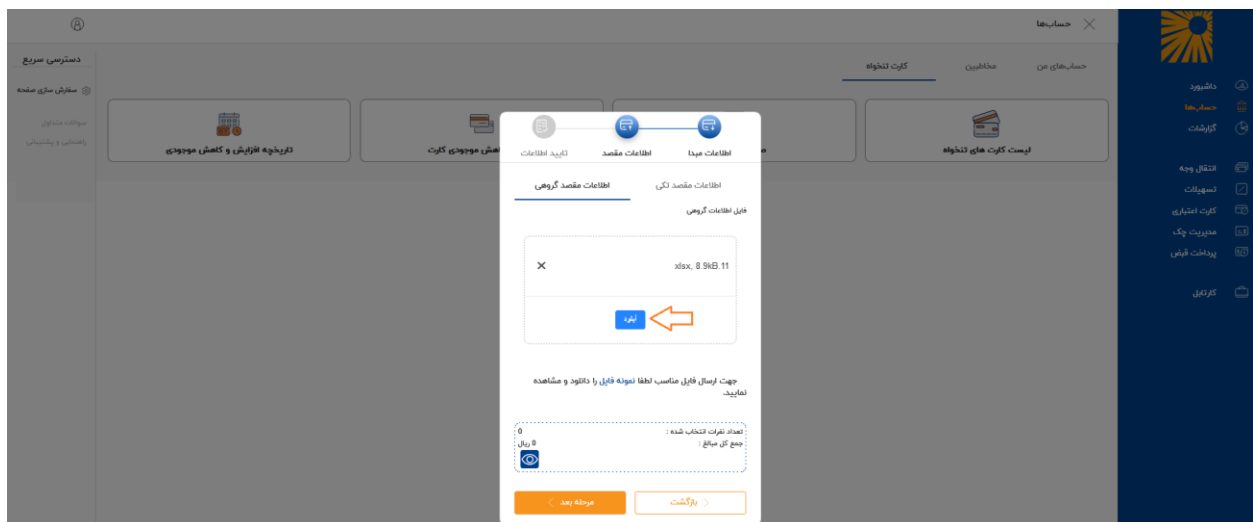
حساب‌ها

داشبورد
حساب‌ها
گزارشات
انتقال وجه
تسهیلات
کارت اعتباری
مدیریت چک
پرداخت قبض
کارتابل

حساب‌های من
مخاطبین
کارت تنخواه

لیست کارت های تنخواه
کاهش موجودی کارت
تاریخچه افزایش و کاهش موجودی

دسترسی سریع
سفارش سازی صفحه
سوالات متداول
راهنمایی و پشتیبانی

اطلاعات مبدا
اطلاعات مقصد
تایید اطلاعات

اطلاعات مقصد تکی
اطلاعات مقصد گروهی

فایل اطلاعات گروهی

xlsx, 8.9kB.11

آپلود

جهت ارسال فایل مناسب لطفا نمونه فایل را دانلود و مشاهده نمایید.

تعداد نفرات انتخاب شده : 0
جمع کل مبالغ : 0 ریال

بازگشت
مرحله بعد